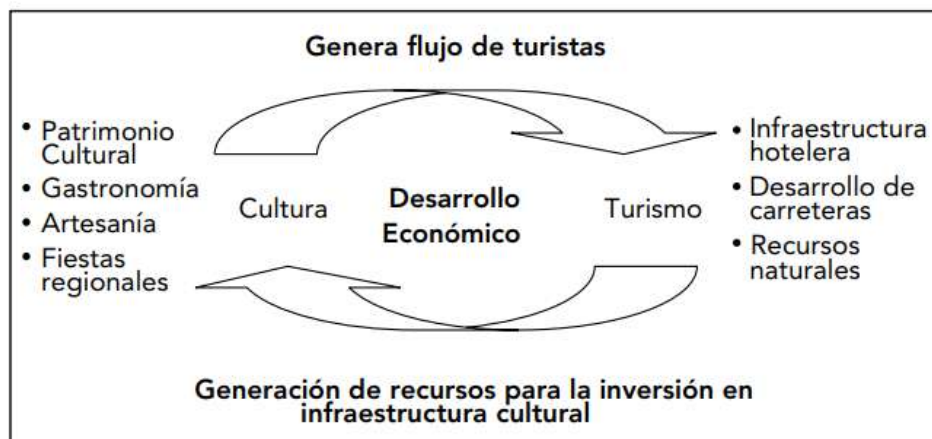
Genera flujo de turistas

• Patrimonio Cultural
• Gastronomía
• Artesanía
• Fiestas regionales

Cultura

Desarrollo Económico

Turismo

• Infraestructura hotelera
• Desarrollo de carreteras
• Recursos naturales

Generación de recursos para la inversión en infraestructura cultural